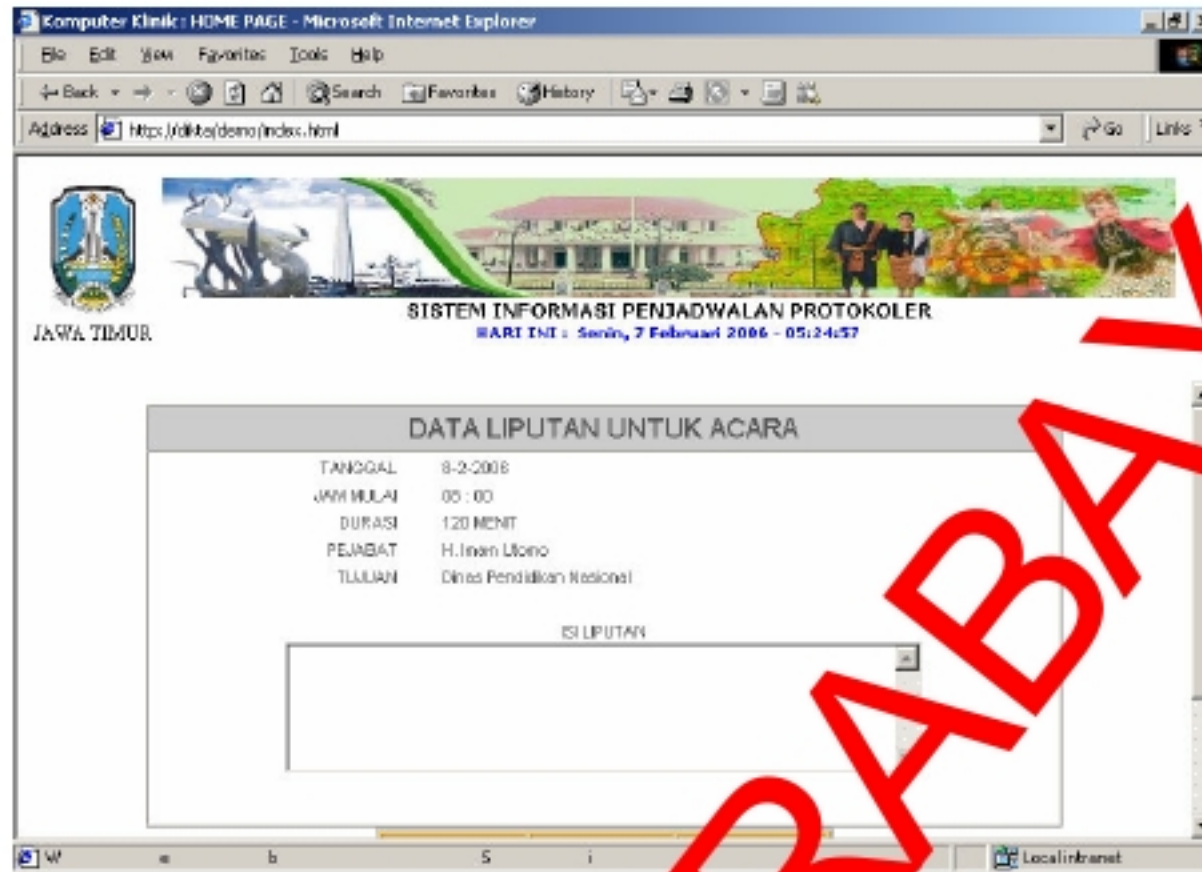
Komputer Klinik : HOME PAGE - Microsoft Internet Explorer

File Edit View Favorites Tools Help

Back Search Favorites History

Address https://dikte/demo/index.html Go Links

JAWA TIMUR

SISTEM INFORMASI PENJADWALAN PROTOKOLER
HARI INI : Senin, 7 Februari 2006 - 05:24:57

DATA LIPUTAN UNTUK ACARA

| | |
|---|---|
| TANGGAL | 8-2-2006 |
| JAM MULAI | 05 : 00 |
| DURASI | 120 MENIT |
| PEJABAT | H.Imam Utomo |
| TUJUAN | Dinas Pendidikan Nasional |

ISI LIPUTAN

W e b S i

Local intranet

RABA